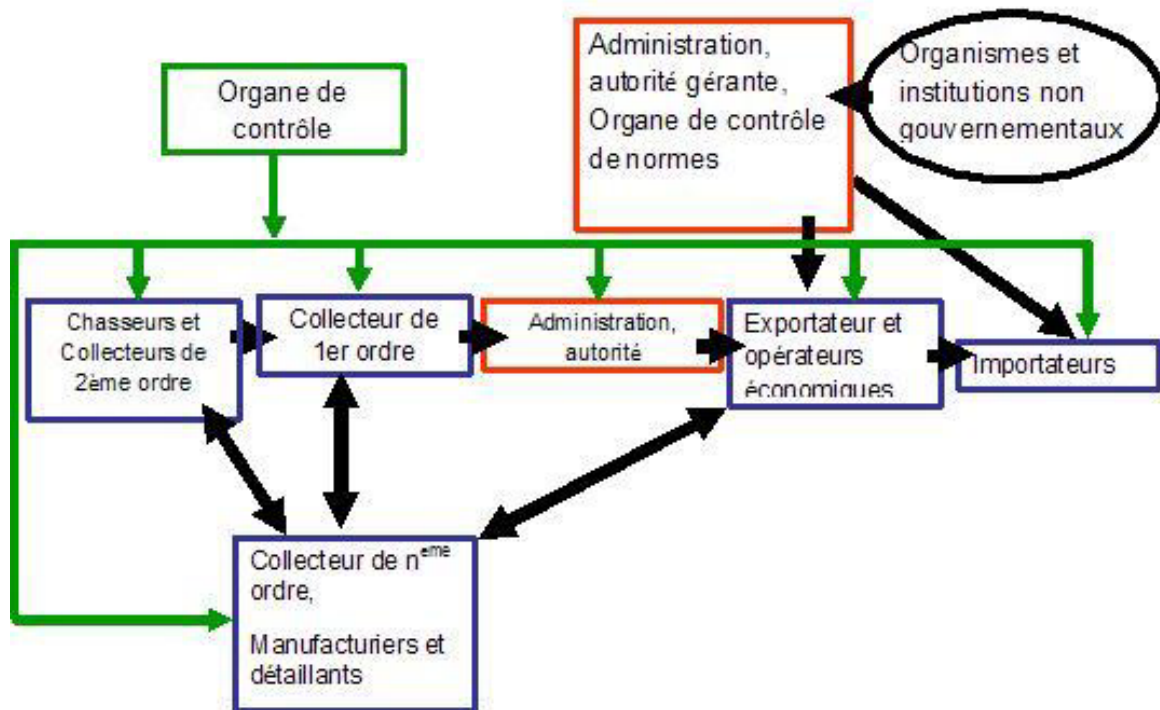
Organe de contrôle

Administration, autorité gérante, Organe de contrôle de normes

Organismes et institutions non gouvernementaux

Chasseurs et Collecteurs de 2ème ordre

Collecteur de 1er ordre

Administration, autorité

Exportateur et opérateurs économiques

Importateurs

Collecteur de n$^{eme}$ ordre,

Manufacturiers et détaillants